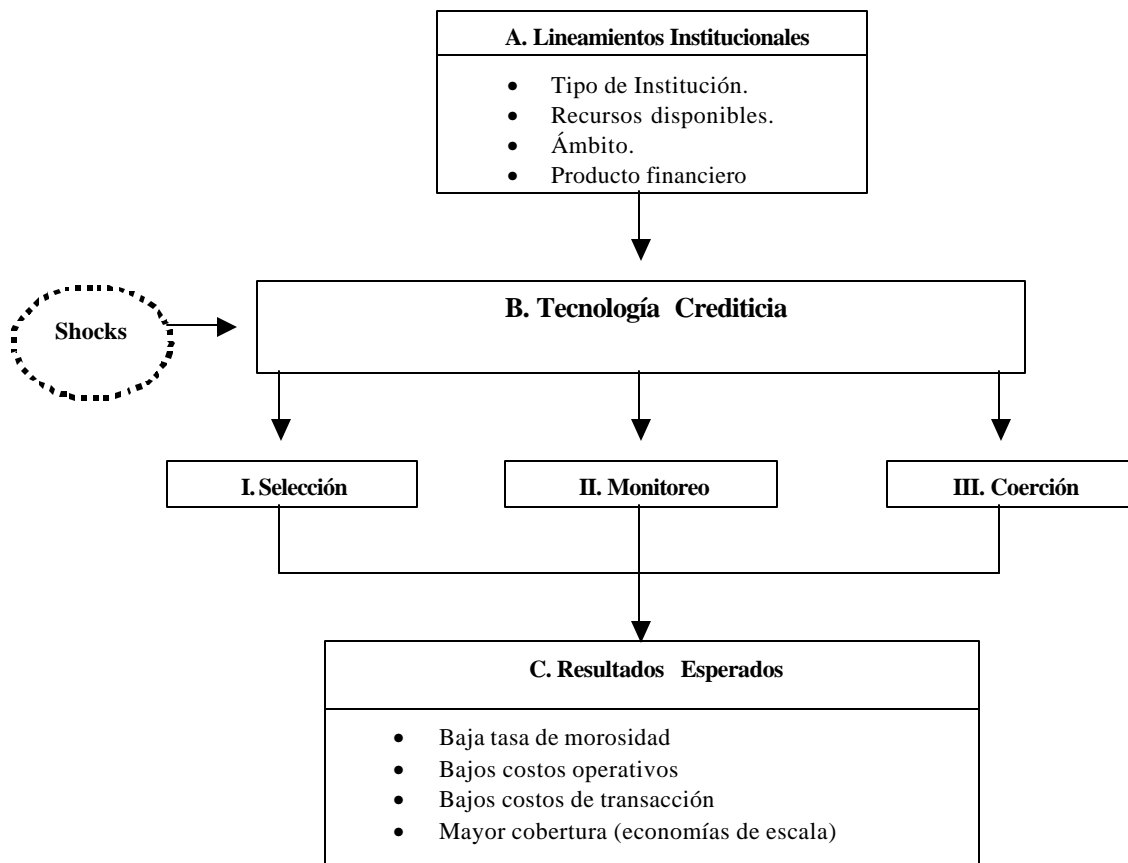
A. Lineamientos Institucionales

- Tipo de Institución.
- Recursos disponibles.
- Ámbito.
- Producto financiero

Shocks

B. Tecnología Crediticia

I. Selección

II. Monitoreo

III. Coerción

C. Resultados Esperados

- Baja tasa de morosidad
- Bajos costos operativos
- Bajos costos de transacción
- Mayor cobertura (economías de escala)